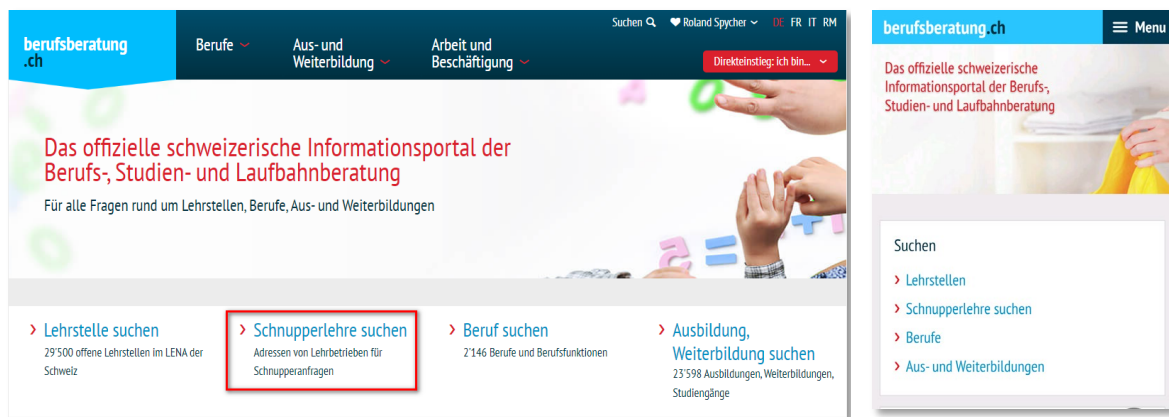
berufsberatung
.ch

Berufe

Aus- und Weiterbildung

Arbeit und Beschäftigung

Suchen

Roland Spycher

DE FR IT RM

Direkteinstieg: ich bin...

Das offizielle schweizerische Informationsportal der Berufs-, Studien- und Laufbahnberatung

Für alle Fragen rund um Lehrstellen, Berufe, Aus- und Weiterbildungen

› Lehrstelle suchen
29'500 offene Lehrstellen im LENA der Schweiz

› Schnupperlehre suchen
Adressen von Lehrbetrieben für Schnupperanfragen

› Beruf suchen
2'146 Berufe und Berufsfunktionen

› Ausbildung, Weiterbildung suchen
23'598 Ausbildungen, Weiterbildungen, Studiengänge

berufsberatung.ch

Menu

Das offizielle schweizerische Informationsportal der Berufs-, Studien- und Laufbahnberatung

Suchen

› Lehrstellen

› Schnupperlehre suchen

› Berufe

› Aus- und Weiterbildungen